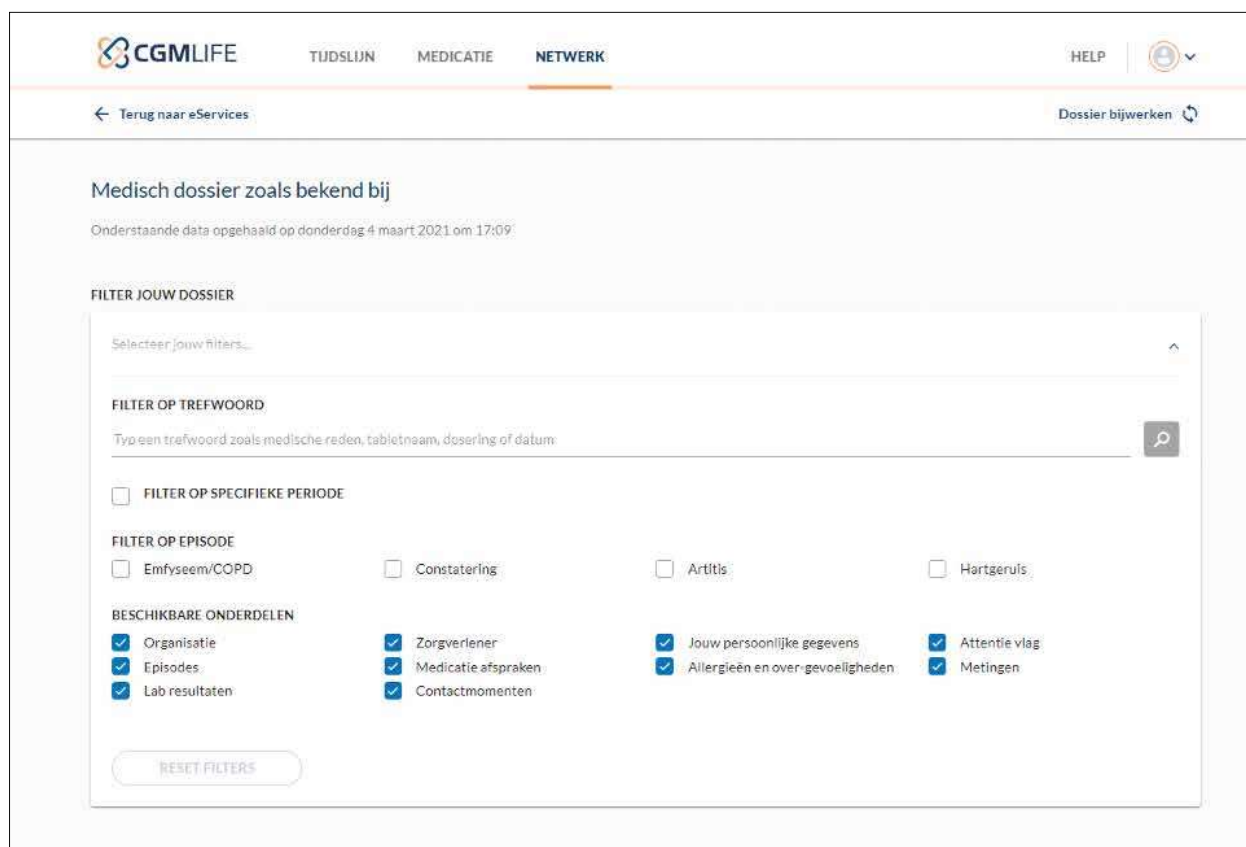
CGMLIFE TIJDSLIJN MEDICATIE NETWERK HELP

← Terug naar eServices

Dossier bijwerken

Medisch dossier zoals bekend bij

Onderstaande data opgehaald op donderdag 4 maart 2021 om 17:09

FILTER JOUW DOSSIER

Selecteer jouw filters...

FILTER OP TREFWOORD

Typ een trefwoord zoals medische reden, tabletnaam, dosering of datum

FILTER OP SPECIFIEKE PERIODE

FILTER OP EPISODE

Emfyseem/COPD
Constatering
Artitis
Hartgeruis

BESCHIKBARE ONDERDELEN

Organisatie
Zorgverlener
Jouw persoonlijke gegevens
Attentie vlag
Episodes
Medicatie afspraken
Allergieën en over-gevoeligheden
Metingen
Lab resultaten
Contactmomenten

RESET FILTERS